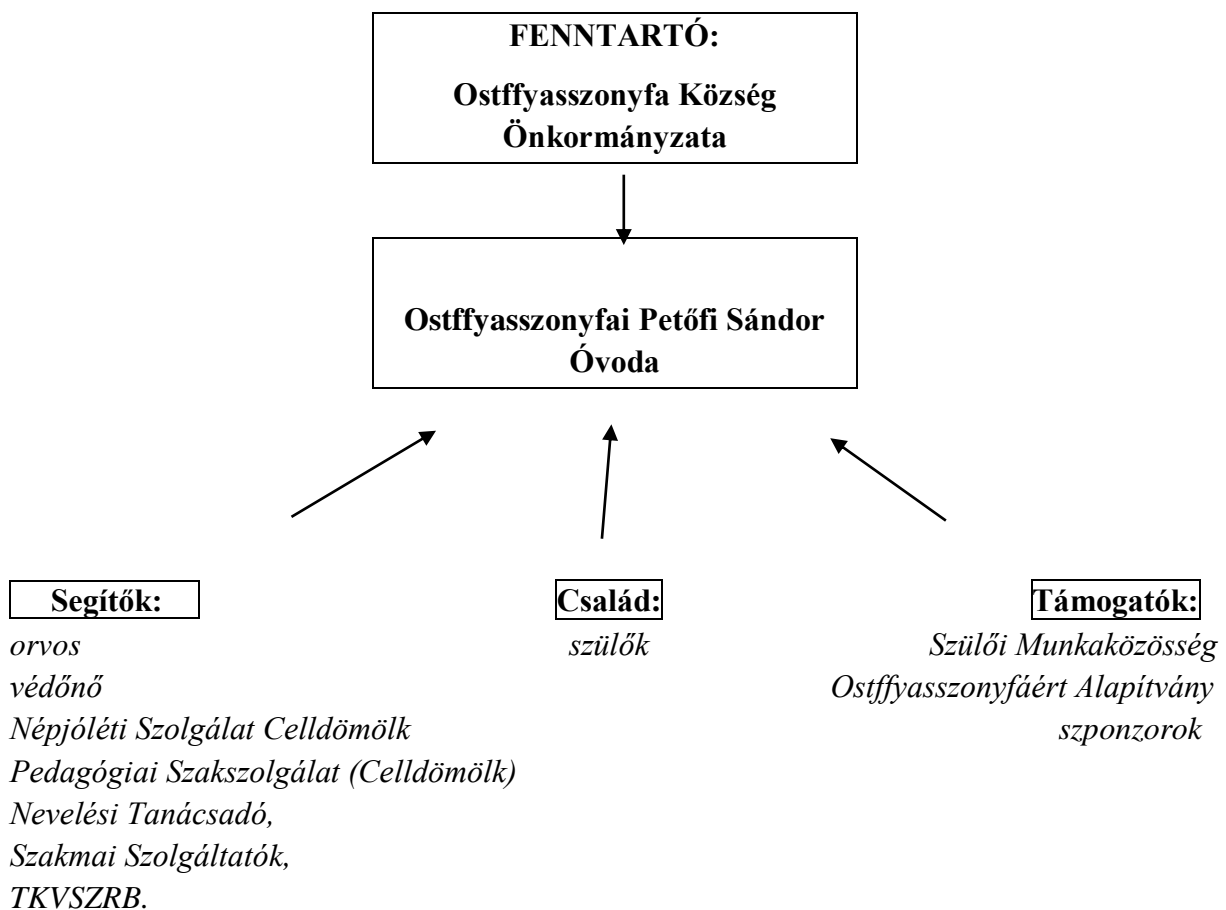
FENNTARTÓ:

Ostffyasszonyfa Község Önkormányzata

Ostffyasszonyfai Petőfi Sándor Óvoda

Segítők:
orvos
védőnő
Népjóléti Szolgálat Celldömölk
Pedagógiai Szakszolgálat (Celldömölk)
Nevelési Tanácsadó,
Szakmai Szolgáltatók,
TKVSZRB.

Család:
szülők

Támogatók:
Szülői Munkaközösség
Ostffyasszonyfáért Alapítvány
szponzorok